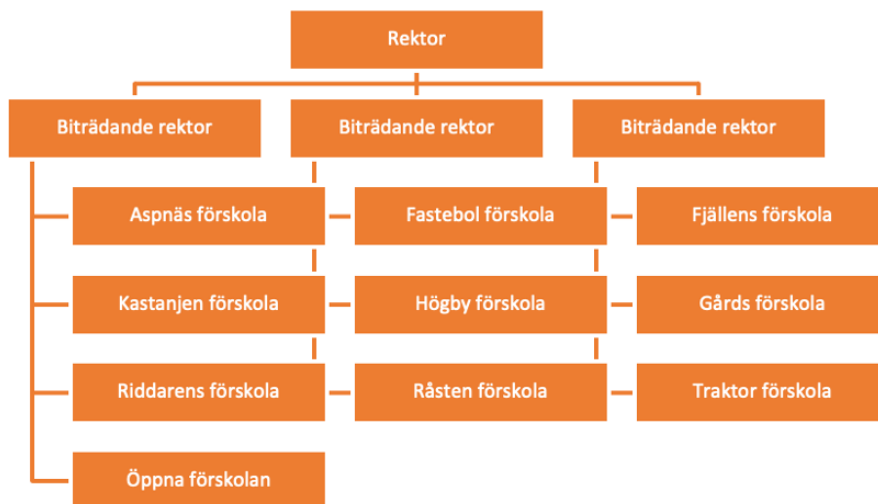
Rektor

Biträdande rektor

Biträdande rektor

Biträdande rektor

Aspnäs förskola

Kastanjen förskola

Riddarens förskola

Öppna förskolan

Fastebol förskola

Högby förskola

Råsten förskola

Fjällens förskola

Gårds förskola

Traktor förskola